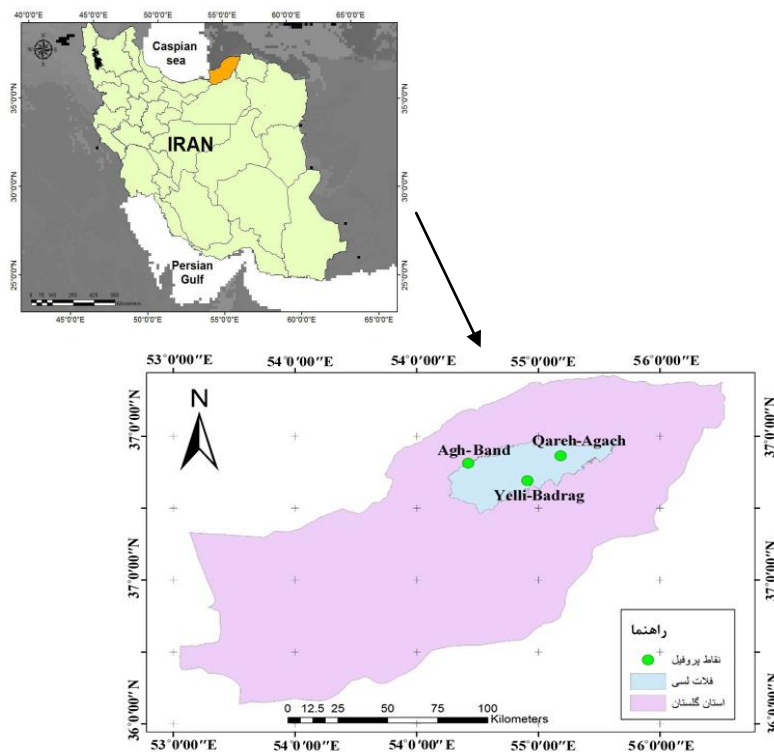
40°0'0"E 45°0'0"E 50°0'0"E 55°0'0"E 60°0'0"E 65°0'0"E

Caspian sea

IRAN

Persian Gulf

35°0'0"N 30°0'0"N 25°0'0"N

Kilometers

45°0'0"E 50°0'0"E 55°0'0"E 60°0'0"E 65°0'0"E

53°0'00"E 54°0'00"E 54°0'00"E 55°0'00"E 56°0'00"E

N

Agh-Band

Qareh-Agach

Yelli-Badrag

37°0'00"N 37°0'00"N 36°0'00"N

راهنما

نقاط پروفیل

فلات لسی

استان گلستان

0 12.5 25 50 75 100 Kilometers

53°0'00"E 54°0'00"E 54°0'00"E 55°0'00"E 56°0'00"E